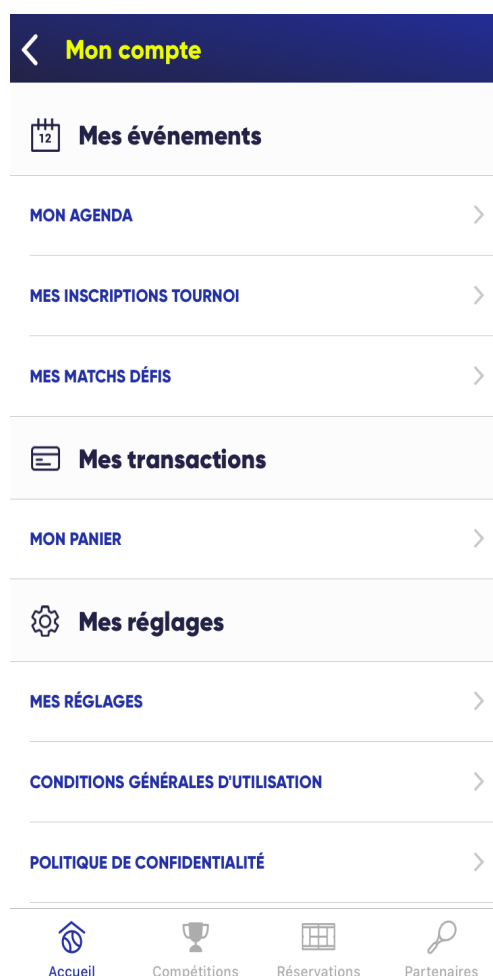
Mon compte

12 Mes événements

MON AGENDA

MES INSCRIPTIONS TOURNOI

MES MATCHS DÉFIS

Mes transactions

MON PANIER

Mes réglages

MES RÉGLAGES

CONDITIONS GÉNÉRALES D'UTILISATION

POLITIQUE DE CONFIDENTIALITÉ

Accueil Compétitions Réservations Partenaires